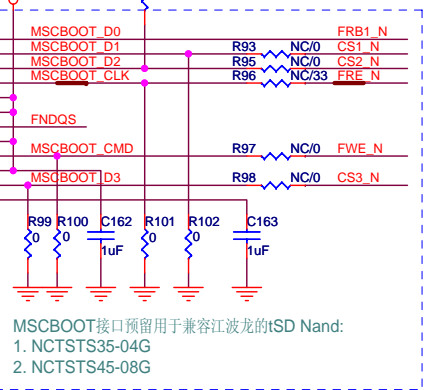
MSCBOOT_D0
FRB1_N
MSCBOOT_D1
R93
NC/0
CS1_N
MSCBOOT_D2
R95
NC/0
CS2_N
MSCBOOT_CLK
R96
NC/33
FRE_N
FNDQS
MSCBOOT_CMD
R97
NC/0
FWE_N
MSCBOOT_D3
R98
NC/0
CS3_N
R99
0
R100
0
C162
1uF
R101
0
R102
0
C163
1uF

MSCBOOT接口预留用于兼容江波龙的tSD Nand:
1. NCTSTS35-04G
2. NCTSTS45-08G